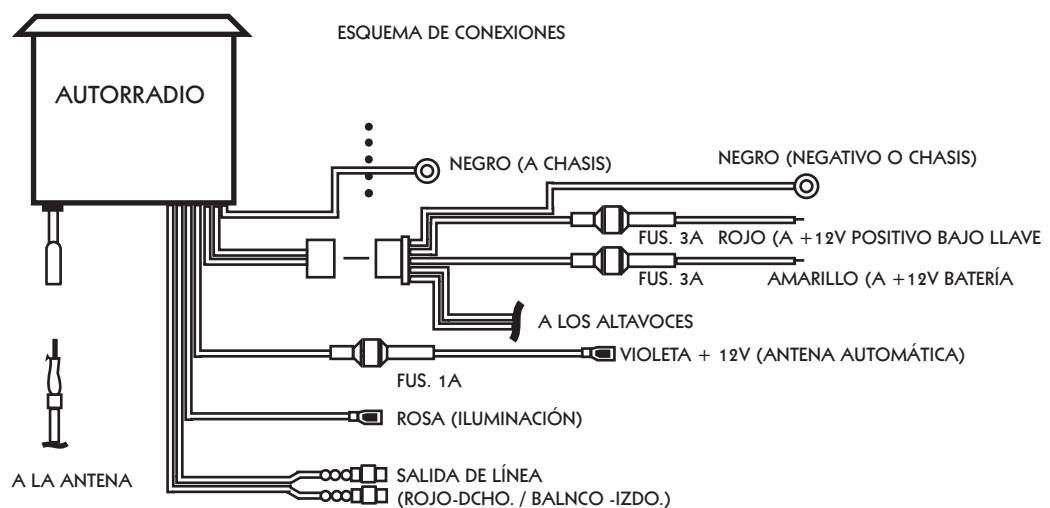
ESQUEMA DE CONEXIONES

AUTORRADIO

NEGRO (A CHASIS)

NEGRO (NEGATIVO O CHASIS)

FUS. 3A ROJO (A +12V POSITIVO BAJO LLAVE

FUS. 3A AMARILLO (A +12V BATERÍA

A LOS ALTAVOCES

VIOLETA + 12V (ANTENA AUTOMÁTICA)

FUS. 1A

ROSA (ILUMINACIÓN)

A LA ANTENA

SALIDA DE LÍNEA (ROJO-DCHO. / BALNCO -IZDO.)